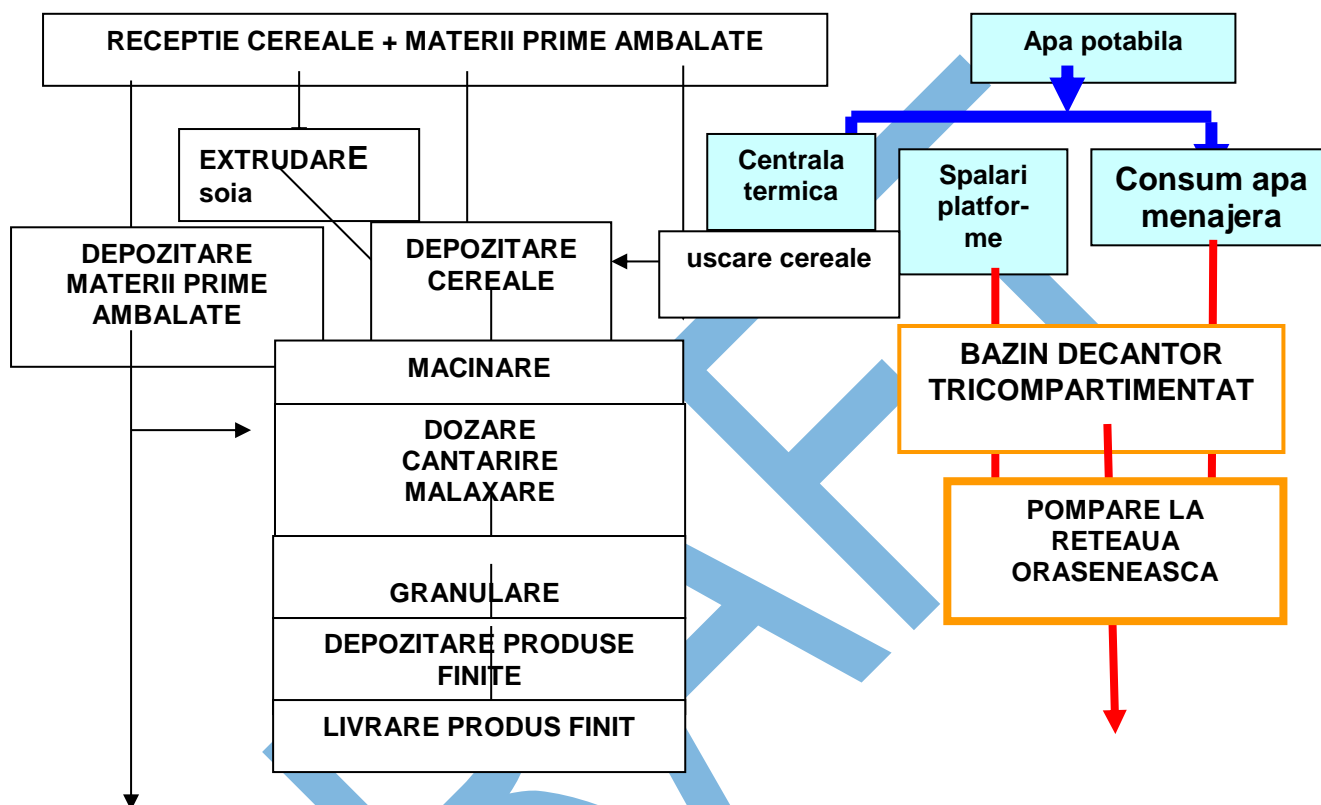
RECEPTIE CEREALE + MATERII PRIME AMBALATE

Apa potabila

EXTRUDARE soia

Centrala termica

Spalari platforme

Consum apa menajera

DEPOZITARE MATERII PRIME AMBALATE

DEPOZITARE CEREALE

uscare cereale

MACINARE

BAZIN DECANTOR TRICOMPARTIMENTAT

DOZARE CANTARIRE MALAXARE

POMPARE LA RETEAUA ORASENEASCA

GRANULARE

DEPOZITARE PRODUSE FINITE

LIVRARE PRODUS FINIT